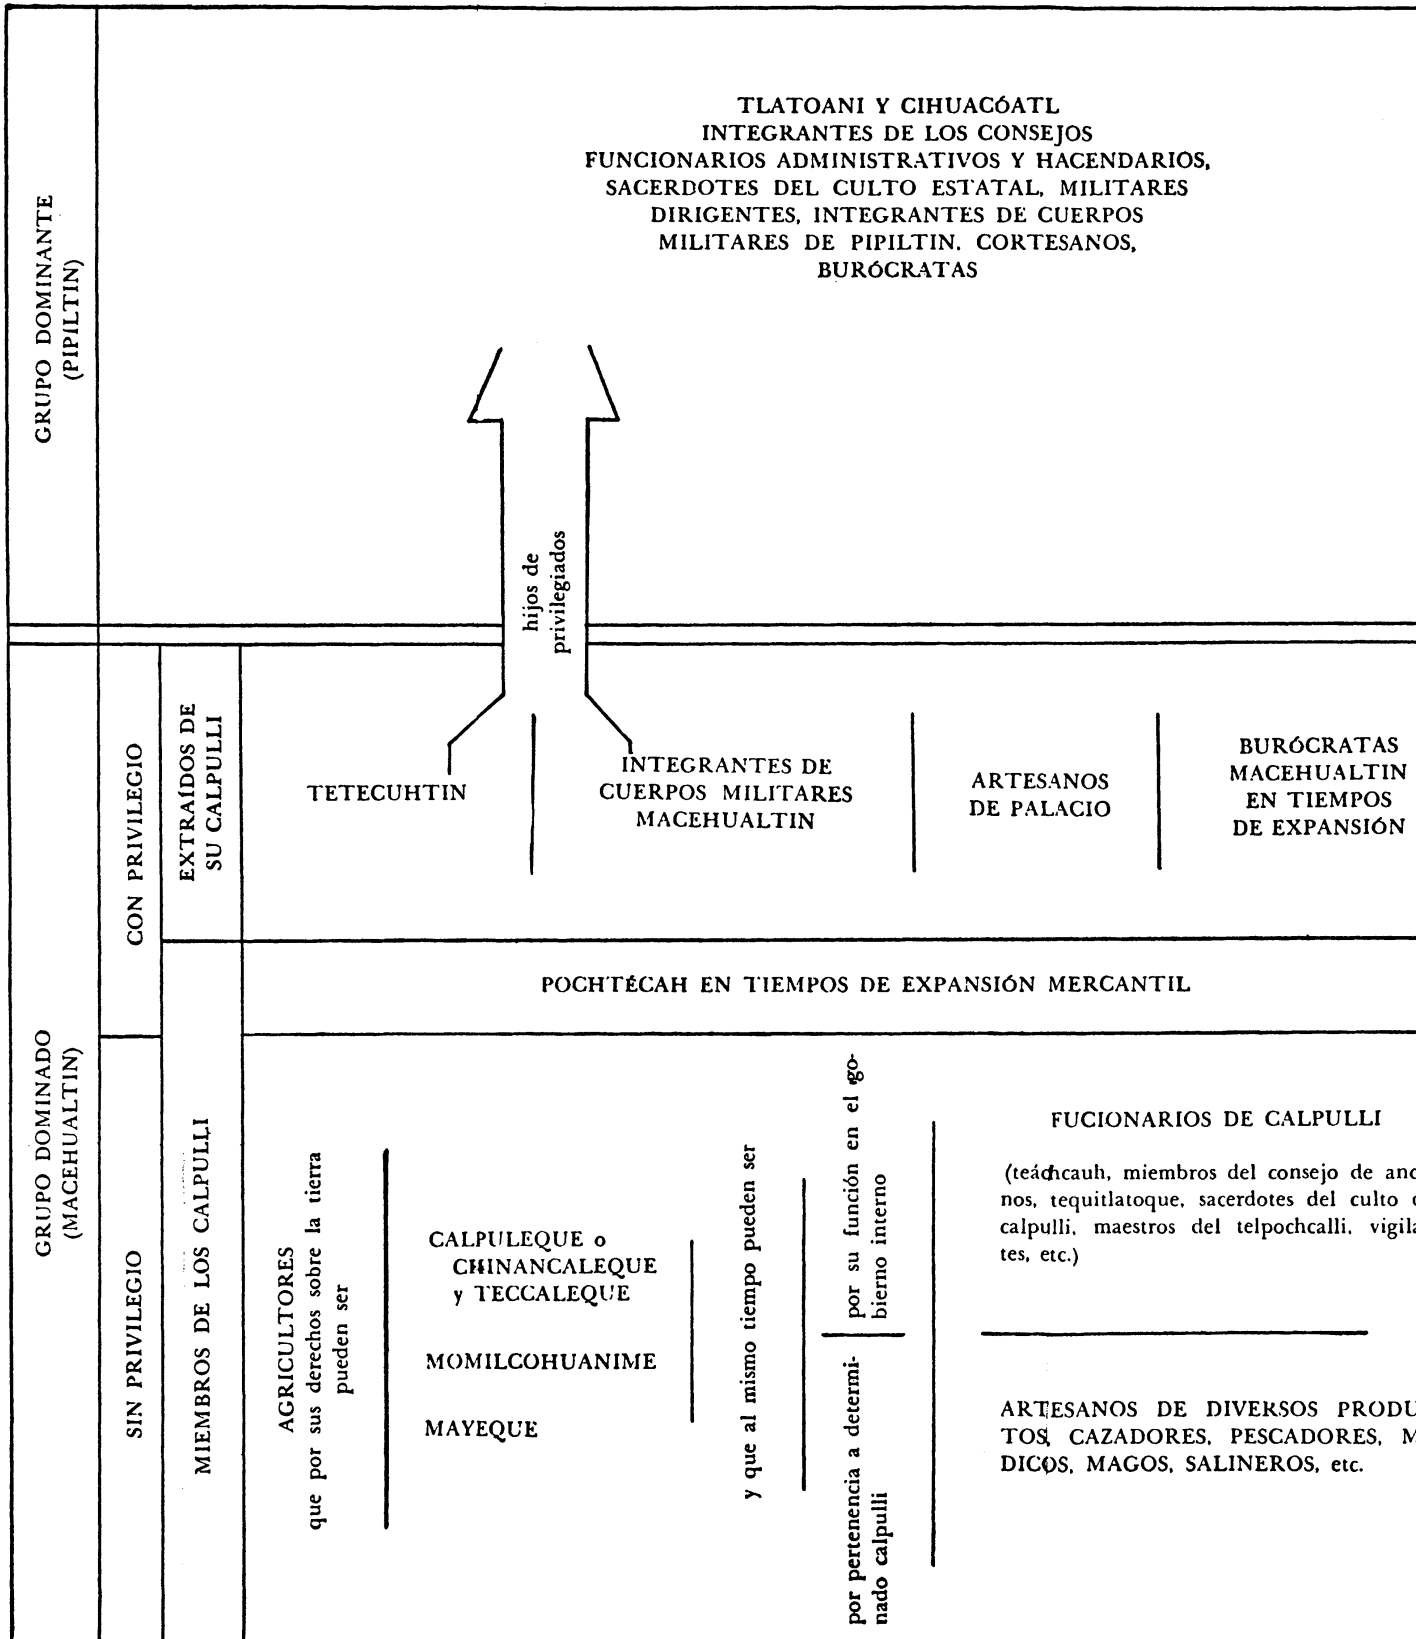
GRUPO DOMINANTE (PIPILTIN)

TLATOANI Y CIHUACÓATL
INTEGRANTES DE LOS CONSEJOS
FUNCIONARIOS ADMINISTRATIVOS Y HACENDARIOS, SACERDOTES DEL CULTO ESTATAL, MILITARES DIRIGENTES, INTEGRANTES DE CUERPOS MILITARES DE PIPILTIN. CORTESANOS, BURÓCRATAS

hijos de privilegiados

GRUPO DOMINADO (MACEHUALTIN)

CON PRIVILEGIO

EXTRAÍDOS DE SU CALPULLI

TETECUHTIN

INTEGRANTES DE CUERPOS MILITARES MACEHUALTIN

ARTESANOS DE PALACIO

BURÓCRATAS MACEHUALTIN EN TIEMPOS DE EXPANSIÓN

POCHTÉCAH EN TIEMPOS DE EXPANSIÓN MERCANTIL

SIN PRIVILEGIO

MIEMBROS DE LOS CALPULLI

AGRICULTORES
que por sus derechos sobre la tierra pueden ser

CALPULEQUE o CHINANCALEQUE y TECCALEQUE

MOMILCOHUANIME

MAYEQUE

y que al mismo tiempo pueden ser

por su función en el gobierno interno

por pertenencia a determinado calpulli

FUCIONARIOS DE CALPULLI

(teáchcauh, miembros del consejo de anc nos, tequitlatoque, sacerdotes del culto calpulli, maestros del telpochcalli, vigila tes, etc.)

ARTESANOS DE DIVERSOS PRODU TOS, CAZADORES, PESCADORES, M DICOS, MAGOS, SALINEROS, etc.